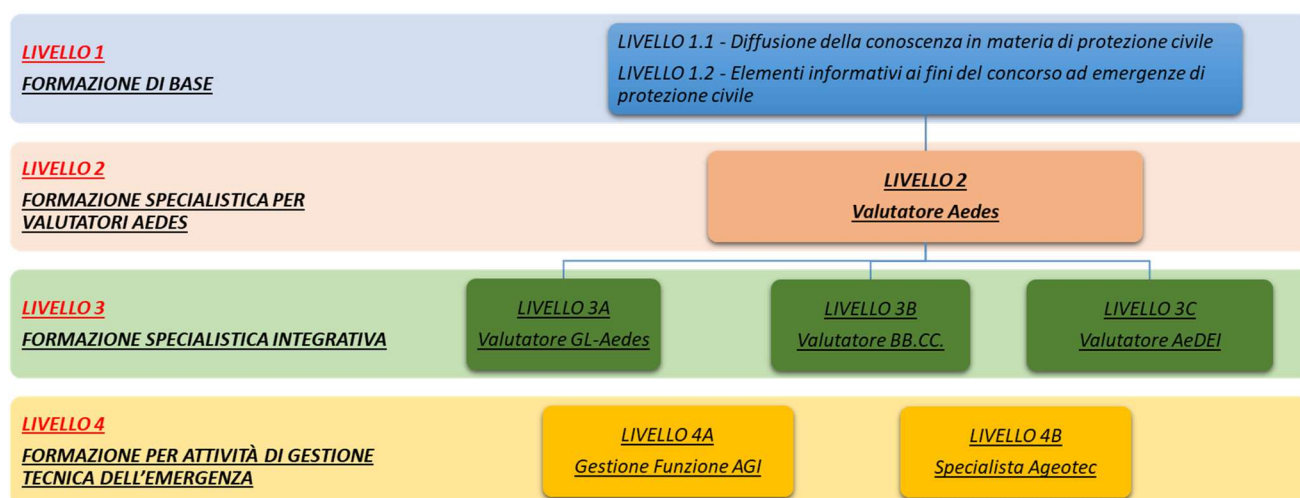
LIVELLO 1
FORMAZIONE DI BASE

LIVELLO 1.1 - Diffusione della conoscenza in materia di protezione civile
LIVELLO 1.2 - Elementi informativi ai fini del concorso ad emergenze di protezione civile

LIVELLO 2
FORMAZIONE SPECIALISTICA PER VALUTATORI AEDES

LIVELLO 2
Valutatore Aedes

LIVELLO 3
FORMAZIONE SPECIALISTICA INTEGRATIVA

LIVELLO 3A
Valutatore GL-Aedes

LIVELLO 3B
Valutatore BB.CC.

LIVELLO 3C
Valutatore AeDEI

LIVELLO 4
FORMAZIONE PER ATTIVITÀ DI GESTIONE TECNICA DELL'EMERGENZA

LIVELLO 4A
Gestione Funzione AGI

LIVELLO 4B
Specialista Ageotec